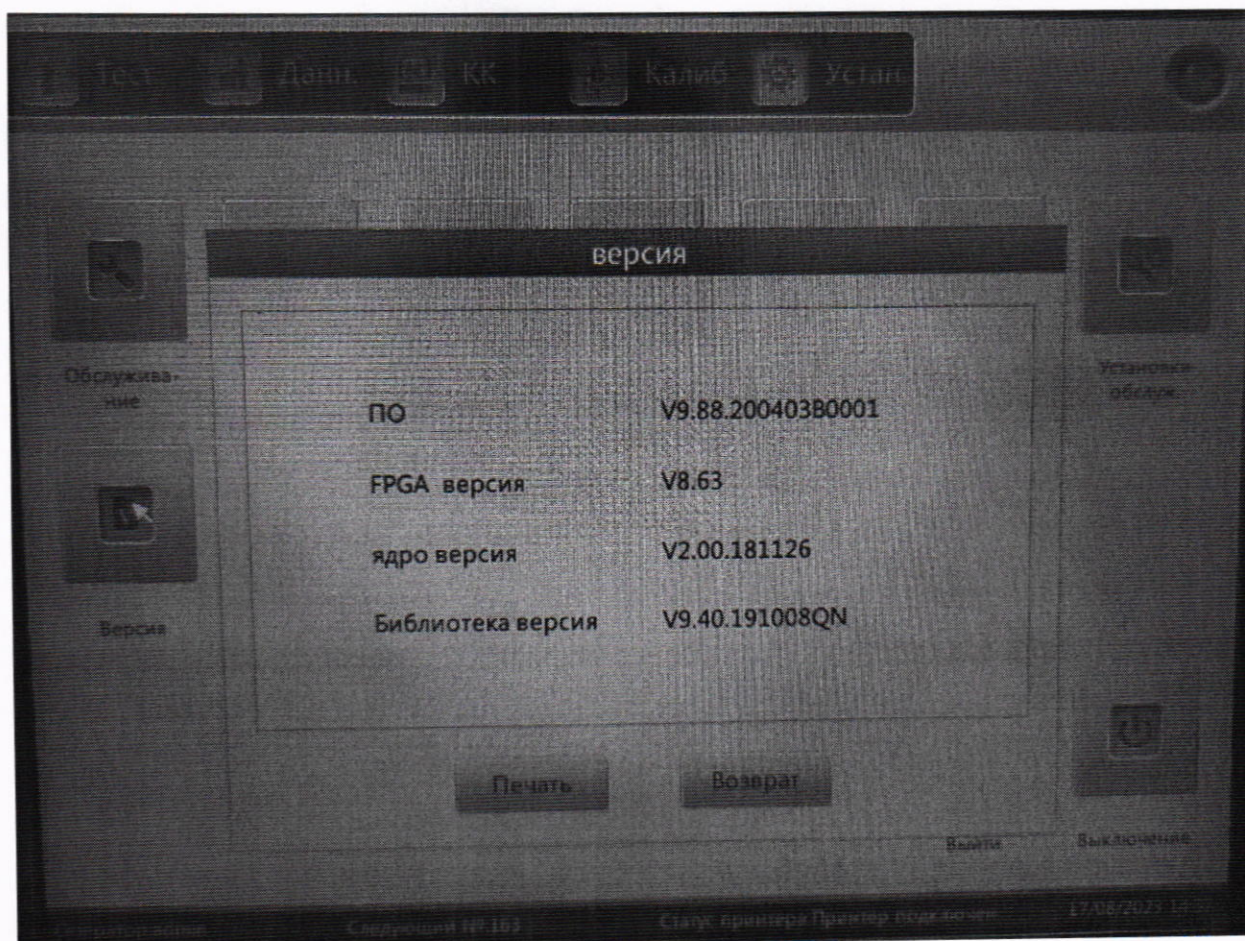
Тест Данн. КК Калиб. Устан.

версия

Обслужива-ние

Установки обслуж.

ПО V9.88.200403B0001

FPGA версия V8.63

ядро версия V2.00.181126

Библиотека версия V9.40.191008QN

Версия

Печать Возврат

Выйти Выключение

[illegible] Следующий №:163 Статус принтера Принтер подключен 17/08/2023 14:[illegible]